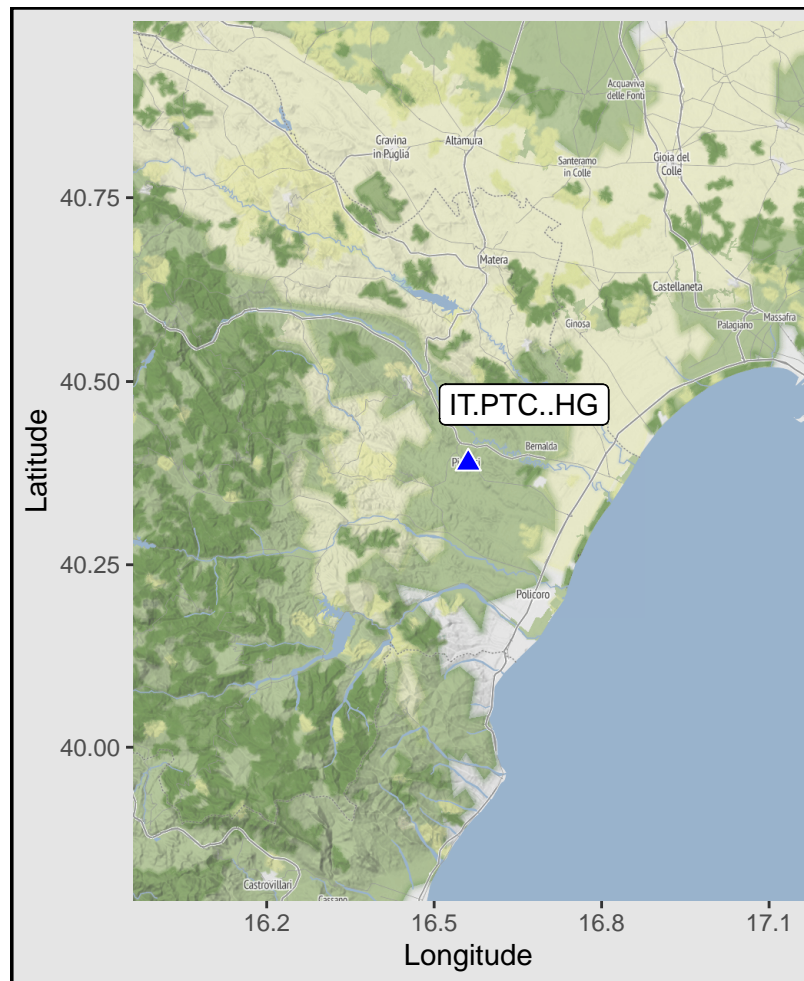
Acquaviva delle Fonti

Gravina in Puglia

Altamura

Santeramo in Colle

Gioia del Colle

Matera

Castellaneta

Ginosa

Palagiano

Massafra

IT.PTC..HG

Bernalda

Pi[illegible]i

Policoro

Castrovillari

Cassano

40.75

40.50

40.25

40.00

Latitude

16.2

16.5

16.8

17.1

Longitude